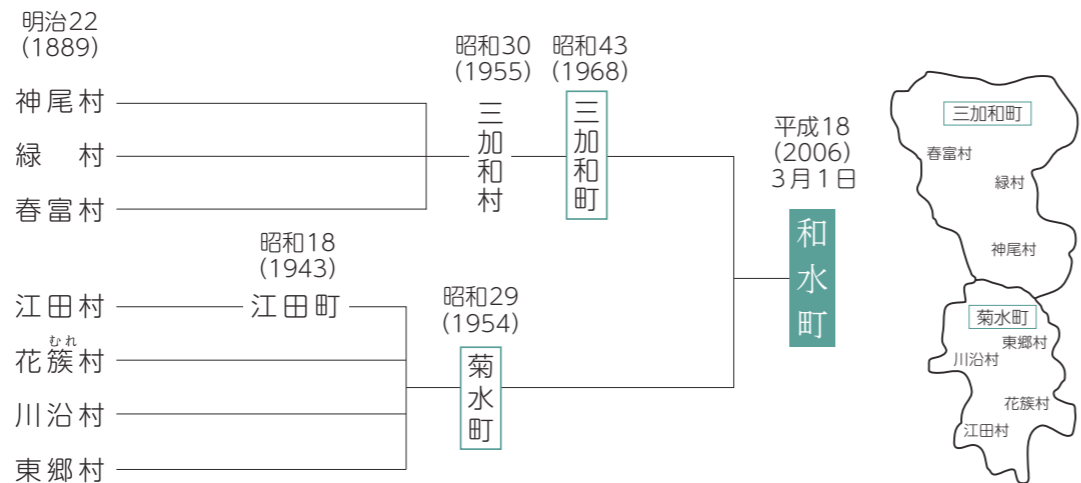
明治22
(1889)

神尾村
緑　村
春富村

昭和18
(1943)

江田村　江田町
むれ
花簇村
川沿村
東郷村

昭和30
(1955)
三加和村

昭和43
(1968)
三加和町

昭和29
(1954)
菊水町

平成18
(2006)
3月1日

和水町

三加和町
春富村
緑村
神尾村

菊水町
東郷村
川沿村
花簇村
江田村